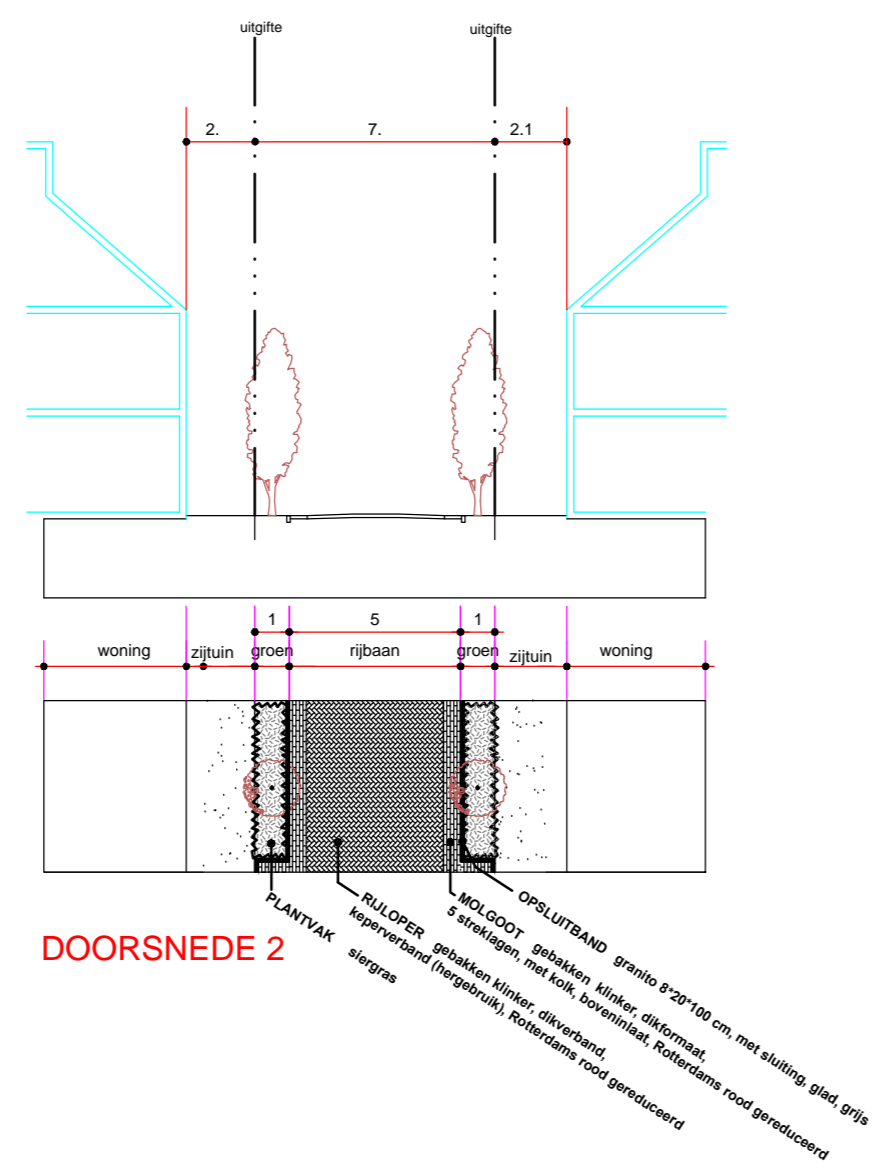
uitgifte

uitgifte

2.

7.

2.1

1

5

1

woning

zijtuin

groen

rijbaan

groen

zijtuin

woning

PLANTVAK siergras

RIJLOPER gebakken klinker, dikverband, keperverband (hergebruik), Rotterdams rood gereduceerd

MOLGOOT gebakken klinker, dikformaat, 5 streklagen, met kolk, boveninlaat, Rotterdams rood gereduceerd

OPSLUITBAND granito 8*20*100 cm, met sluiting, glad, grijs

DOORSNEDE 2